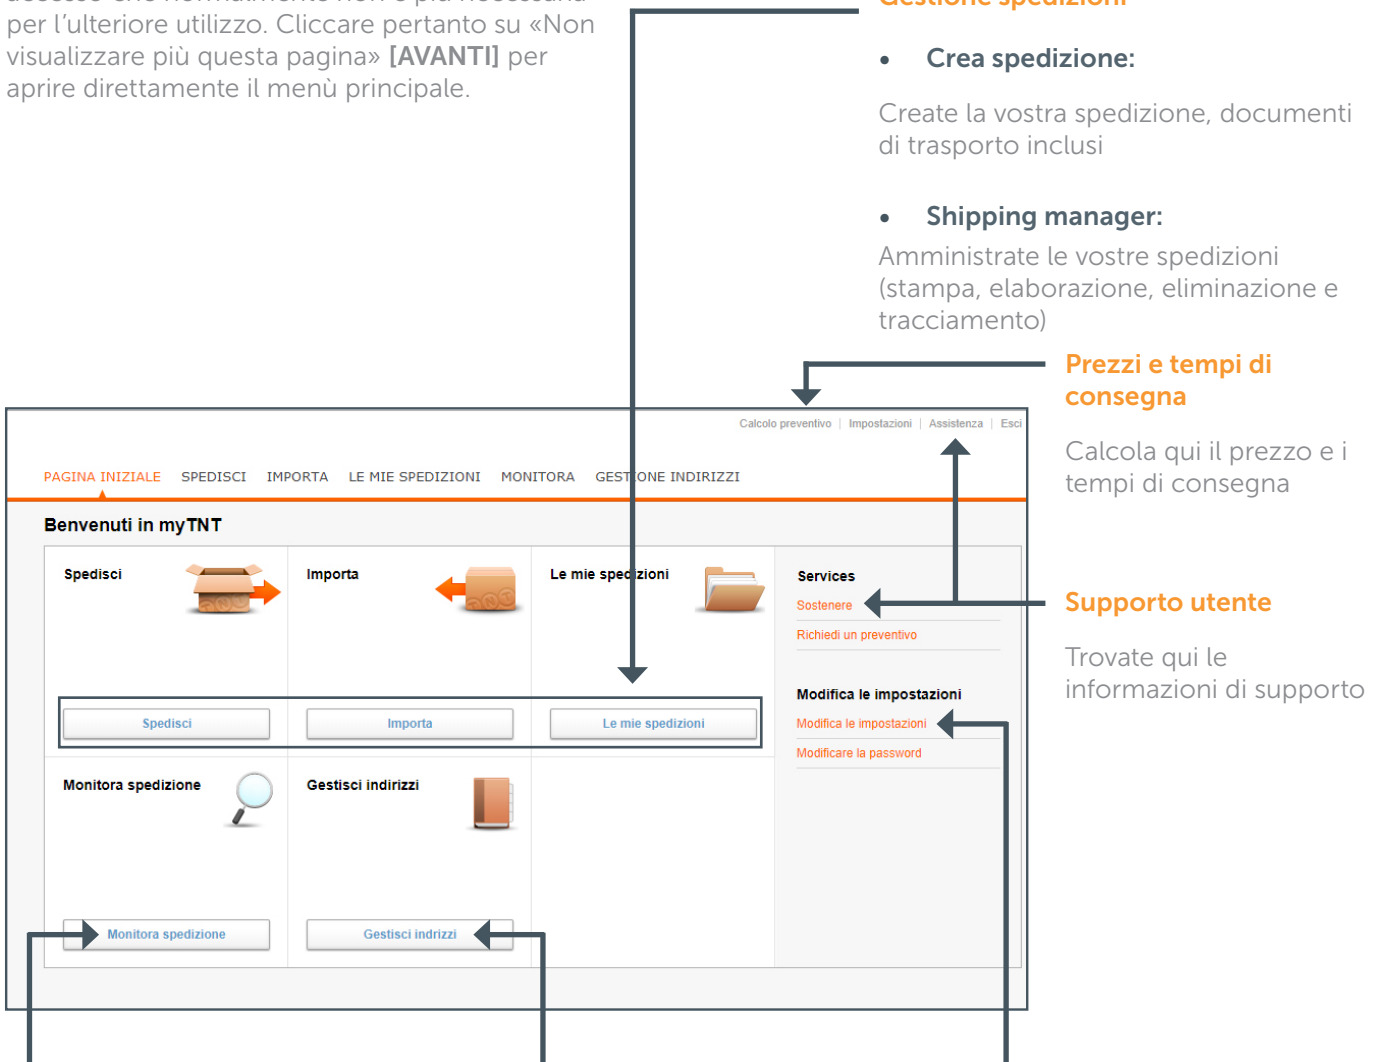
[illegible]
per l'ulteriore utilizzo. Cliccare pertanto su «Non visualizzare più questa pagina» **[AVANTI]** per aprire direttamente il menù principale.

Gestione spedizioni

• Crea spedizione:

Create la vostra spedizione, documenti di trasporto inclusi

• Shipping manager:
Amministrate le vostre spedizioni (stampa, elaborazione, eliminazione e tracciamento)

Prezzi e tempi di consegna

Calcola qui il prezzo e i tempi di consegna

Supporto utente

Trovate qui le informazioni di supporto

Calcolo preventivo | Impostazioni | Assistenza | Esci

PAGINA INIZIALE SPEDISCI IMPORTA LE MIE SPEDIZIONI MONITORA GESTIONE INDIRIZZI

Benvenuti in myTNT

Spedisci

Importa

Le mie spedizioni

Services
Sostenere
Richiedi un preventivo

Spedisci Importa Le mie spedizioni

Modifica le impostazioni
Modifica le impostazioni
Modificare la password

Monitora spedizione

Gestisci indirizzi

Monitora spedizione Gestisci indrizzi